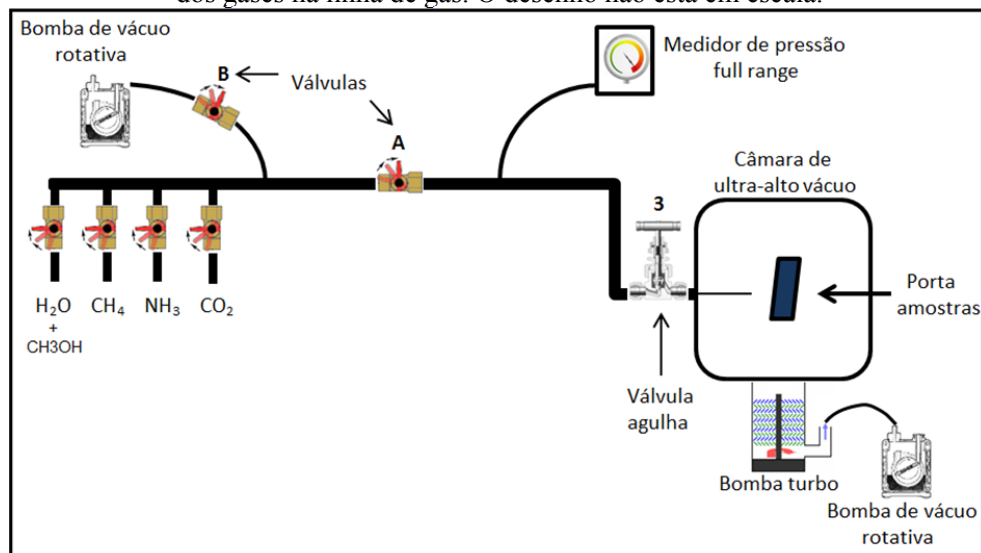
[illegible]

Bomba de vácuo rotativa

B

Válvulas

A

Medidor de pressão full range

Câmara de ultra-alto vácuo

3

Porta amostras

$H_2O$ + CH3OH

$CH_4$

$NH_3$

$CO_2$

Válvula agulha

Bomba turbo

Bomba de vácuo rotativa